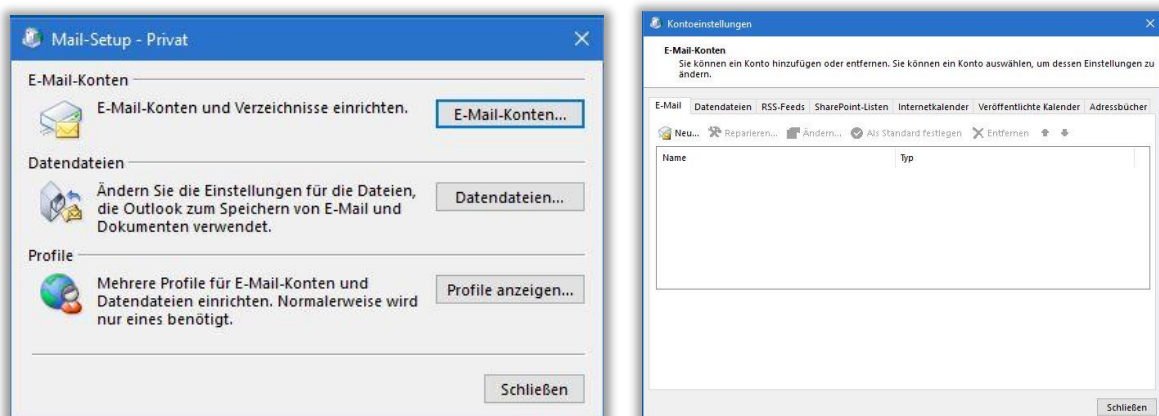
Mail-Setup - Privat

E-Mail-Konten

E-Mail-Konten und Verzeichnisse einrichten.

E-Mail-Konten...

Datendateien

Ändern Sie die Einstellungen für die Dateien, die Outlook zum Speichern von E-Mail und Dokumenten verwendet.

Datendateien...

Profile

Mehrere Profile für E-Mail-Konten und Datendateien einrichten. Normalerweise wird nur eines benötigt.

Profile anzeigen...

Schließen

Kontoeinstellungen

E-Mail-Konten
Sie können ein Konto hinzufügen oder entfernen. Sie können ein Konto auswählen, um dessen Einstellungen zu ändern.

E-Mail | Datendateien | RSS-Feeds | SharePoint-Listen | Internetkalender | Veröffentlichte Kalender | Adressbücher

Neu... Reparieren... Ändern... Als Standard festlegen Entfernen

| Name | Typ |
|---|---|

Schließen